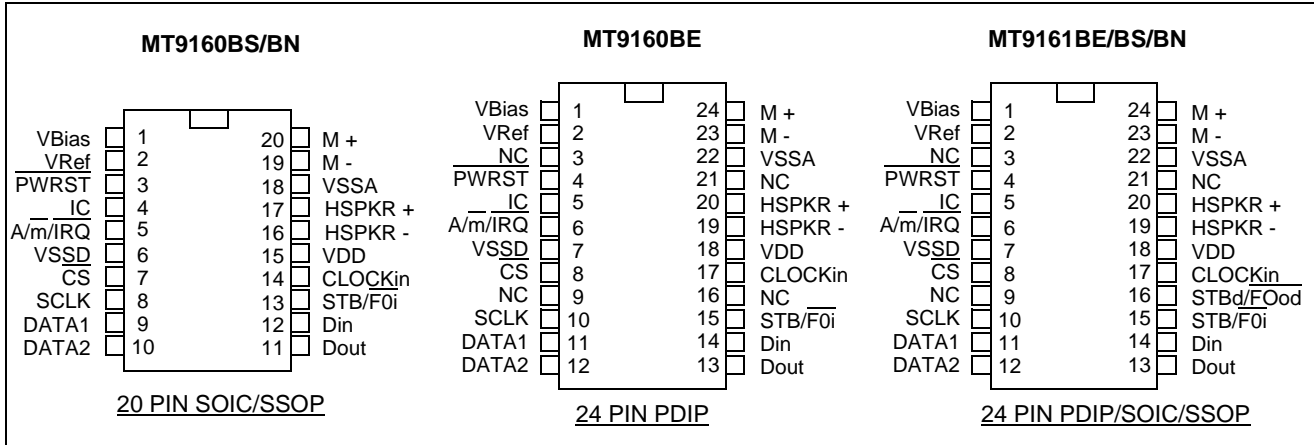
MT9160BS/BN

| Pin name | Pin | Pin | Pin name |
|---|---|---|---|
| VBias | 1 | 20 | M + |
| VRef | 2 | 19 | M - |
| $\overline{PWRST}$ | 3 | 18 | VSSA |
| IC | 4 | 17 | HSPKR + |
| A/$\overline{m}$/$\overline{IRQ}$ | 5 | 16 | HSPKR - |
| VSSD | 6 | 15 | VDD |
| $\overline{CS}$ | 7 | 14 | CLOCKin |
| SCLK | 8 | 13 | STB/$\overline{F0i}$ |
| DATA1 | 9 | 12 | Din |
| DATA2 | 10 | 11 | Dout |

20 PIN SOIC/SSOP

MT9160BE

| Pin name | Pin | Pin | Pin name |
|---|---|---|---|
| VBias | 1 | 24 | M + |
| VRef | 2 | 23 | M - |
| NC | 3 | 22 | VSSA |
| $\overline{PWRST}$ | 4 | 21 | NC |
| IC | 5 | 20 | HSPKR + |
| A/$\overline{m}$/$\overline{IRQ}$ | 6 | 19 | HSPKR - |
| VSSD | 7 | 18 | VDD |
| $\overline{CS}$ | 8 | 17 | CLOCKin |
| NC | 9 | 16 | NC |
| SCLK | 10 | 15 | STB/$\overline{F0i}$ |
| DATA1 | 11 | 14 | Din |
| DATA2 | 12 | 13 | Dout |

24 PIN PDIP

MT9161BE/BS/BN

| Pin name | Pin | Pin | Pin name |
|---|---|---|---|
| VBias | 1 | 24 | M + |
| VRef | 2 | 23 | M - |
| NC | 3 | 22 | VSSA |
| $\overline{PWRST}$ | 4 | 21 | NC |
| IC | 5 | 20 | HSPKR + |
| A/$\overline{m}$/$\overline{IRQ}$ | 6 | 19 | HSPKR - |
| VSSD | 7 | 18 | VDD |
| $\overline{CS}$ | 8 | 17 | CLOCKin |
| NC | 9 | 16 | STBd/$\overline{FO}$od |
| SCLK | 10 | 15 | STB/$\overline{F0i}$ |
| DATA1 | 11 | 14 | Din |
| DATA2 | 12 | 13 | Dout |

24 PIN PDIP/SOIC/SSOP